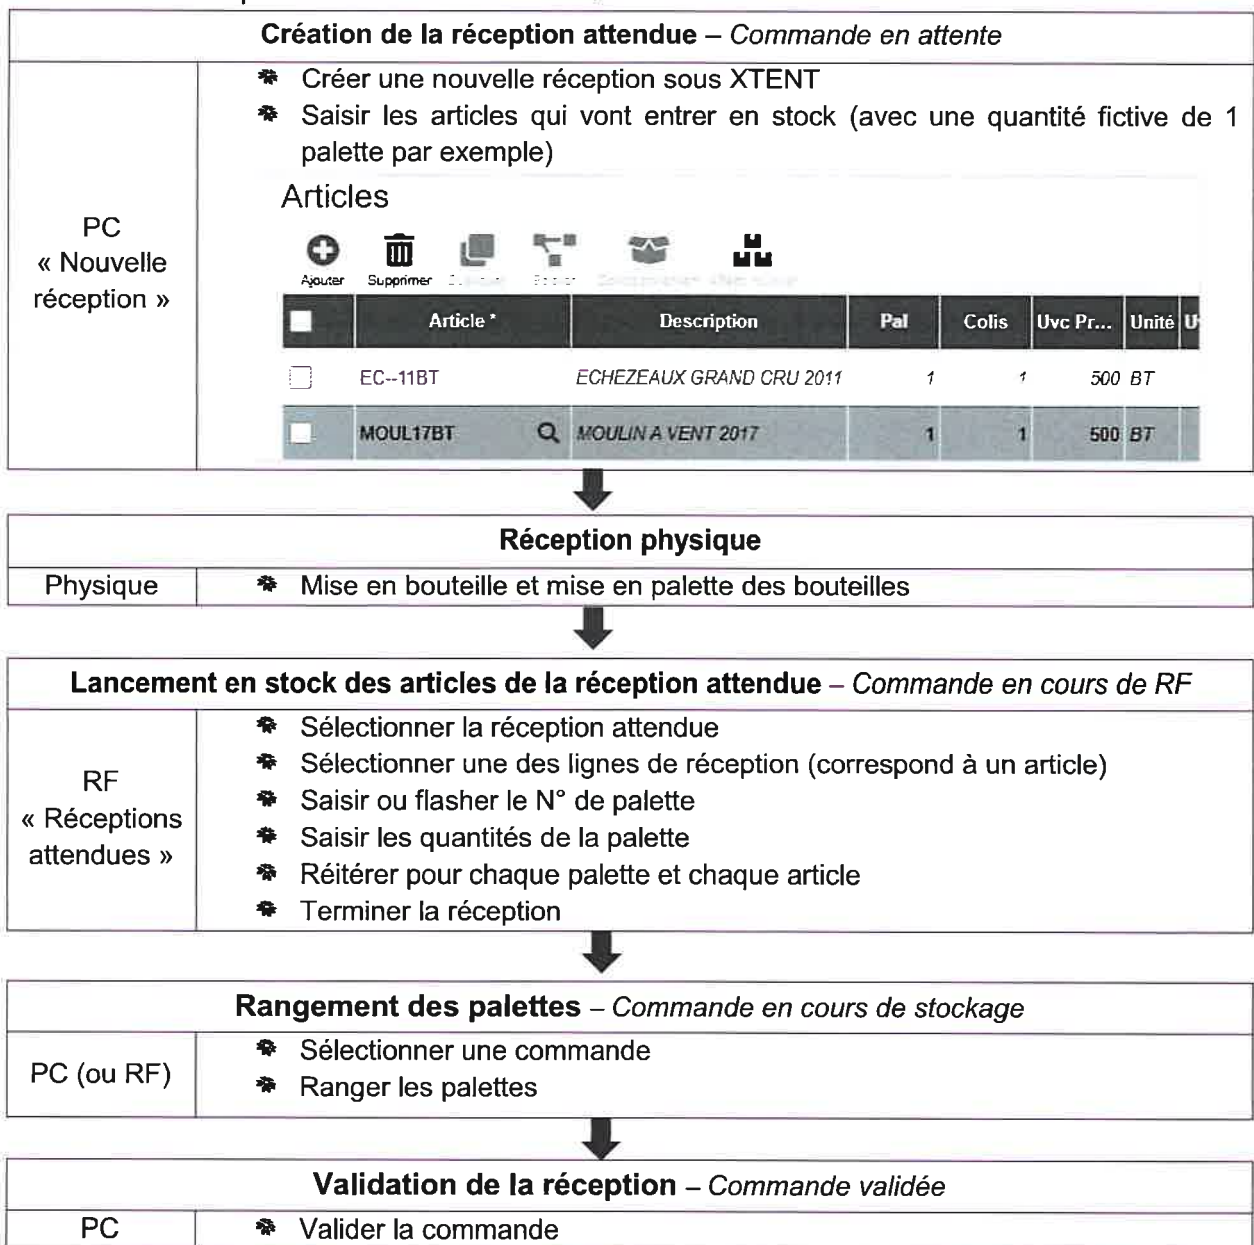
**Création de la réception attendue** – *Commande en attente*

PC « Nouvelle réception »

- Créer une nouvelle réception sous XTENT
- Saisir les articles qui vont entrer en stock (avec une quantité fictive de 1 palette par exemple)

Articles

Ajouter Supprimer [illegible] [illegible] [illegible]

| | Article * | Description | Pal | Colis | Uvc Pr... | Unité | U |
|---|---|---|---|---|---|---|---|
| | EC--11BT | ECHEZEAUX GRAND CRU 2011 | 1 | 1 | 500 | BT | |
| | MOUL17BT | MOULIN A VENT 2017 | 1 | 1 | 500 | BT | |

**Réception physique**

Physique

- Mise en bouteille et mise en palette des bouteilles

**Lancement en stock des articles de la réception attendue** – *Commande en cours de RF*

RF « Réceptions attendues »

- Sélectionner la réception attendue
- Sélectionner une des lignes de réception (correspond à un article)
- Saisir ou flasher le N° de palette
- Saisir les quantités de la palette
- Réitérer pour chaque palette et chaque article
- Terminer la réception

**Rangement des palettes** – *Commande en cours de stockage*

PC (ou RF)

- Sélectionner une commande
- Ranger les palettes

**Validation de la réception** – *Commande validée*

PC

- Valider la commande